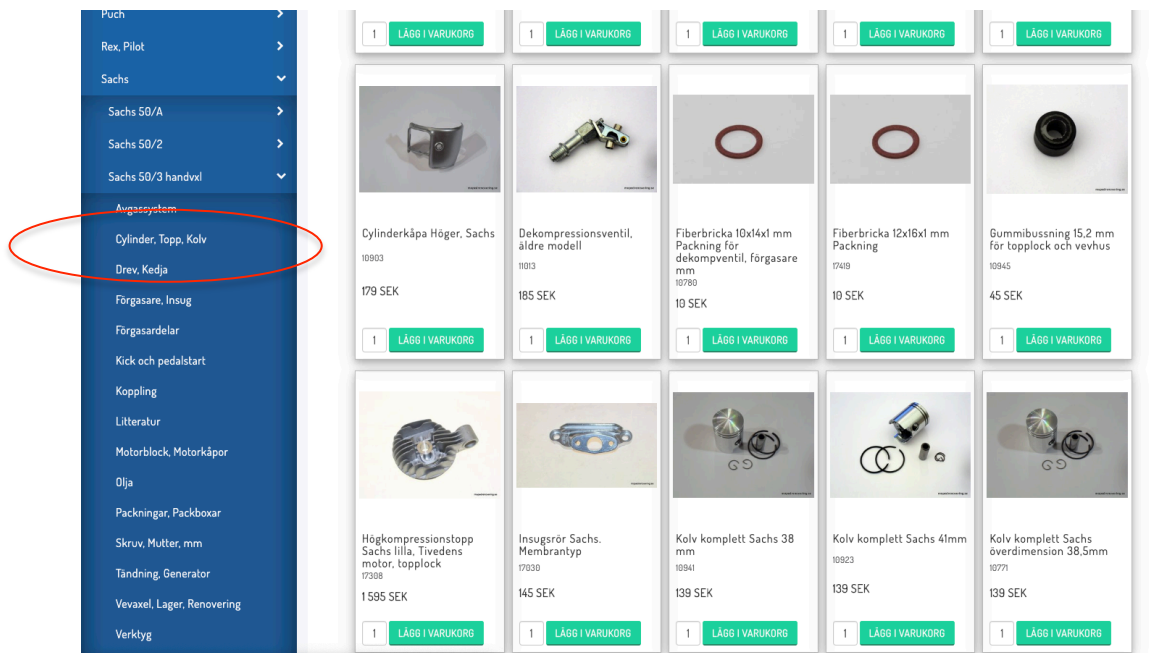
Puch
Rex, Pilot
Sachs
Sachs 50/A
Sachs 50/2
Sachs 50/3 handvxl
Avgassystem
Cylinder, Topp, Kolv
Drev, Kedja
Förgasare, Insug
Förgasardelar
Kick och pedalstart
Koppling
Litteratur
Motorblock, Motorkåpor
Olja
Packningar, Packboxar
Skruv, Mutter, mm
Tändning, Generator
Vevaxel, Lager, Renovering
Verktyg

1 LÄGG I VARUKORG
1 LÄGG I VARUKORG
1 LÄGG I VARUKORG
1 LÄGG I VARUKORG
1 LÄGG I VARUKORG

Cylinderkåpa Höger, Sachs
10903
179 SEK
1 LÄGG I VARUKORG

Dekompressionsventil, äldre modell
11013
185 SEK
1 LÄGG I VARUKORG

Fiberbricka 10x14x1 mm Packning för dekompventil, förgasare mm
10780
10 SEK
1 LÄGG I VARUKORG

Fiberbricka 12x16x1 mm Packning
17419
10 SEK
1 LÄGG I VARUKORG

Gummibussning 15,2 mm för topplock och vevhus
10945
45 SEK
1 LÄGG I VARUKORG

Högkompressionstopp Sachs lilla, Tivedens motor, topplock
17308
1 595 SEK
1 LÄGG I VARUKORG

Insugsrör Sachs. Membrantyp
17030
145 SEK
1 LÄGG I VARUKORG

Kolv komplett Sachs 38 mm
10941
139 SEK
1 LÄGG I VARUKORG

Kolv komplett Sachs 41mm
10923
139 SEK
1 LÄGG I VARUKORG

Kolv komplett Sachs överdimension 38,5mm
10771
139 SEK
1 LÄGG I VARUKORG